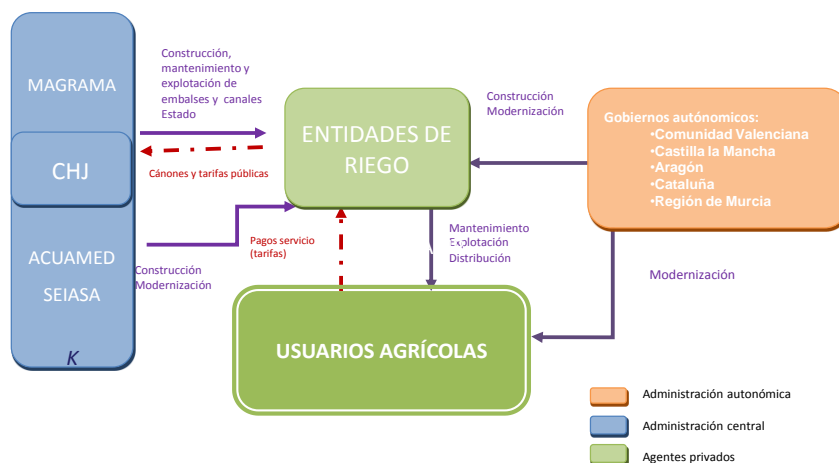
MAGRAMA

CHJ

ACUAMED

SEIASA

K

Construcción, mantenimiento y explotación de embalses y canales Estado

Cánones y tarifas públicas

ENTIDADES DE RIEGO

Construcción Modernización

Gobiernos autónomicos:
•Comunidad Valenciana
•Castilla la Mancha
•Aragón
•Cataluña
•Región de Murcia

Pagos servicio (tarifas)

Construcción Modernización

Mantenimiento Explotación Distribución

Modernización

USUARIOS AGRÍCOLAS

Administración autonómica

Administración central

Agentes privados